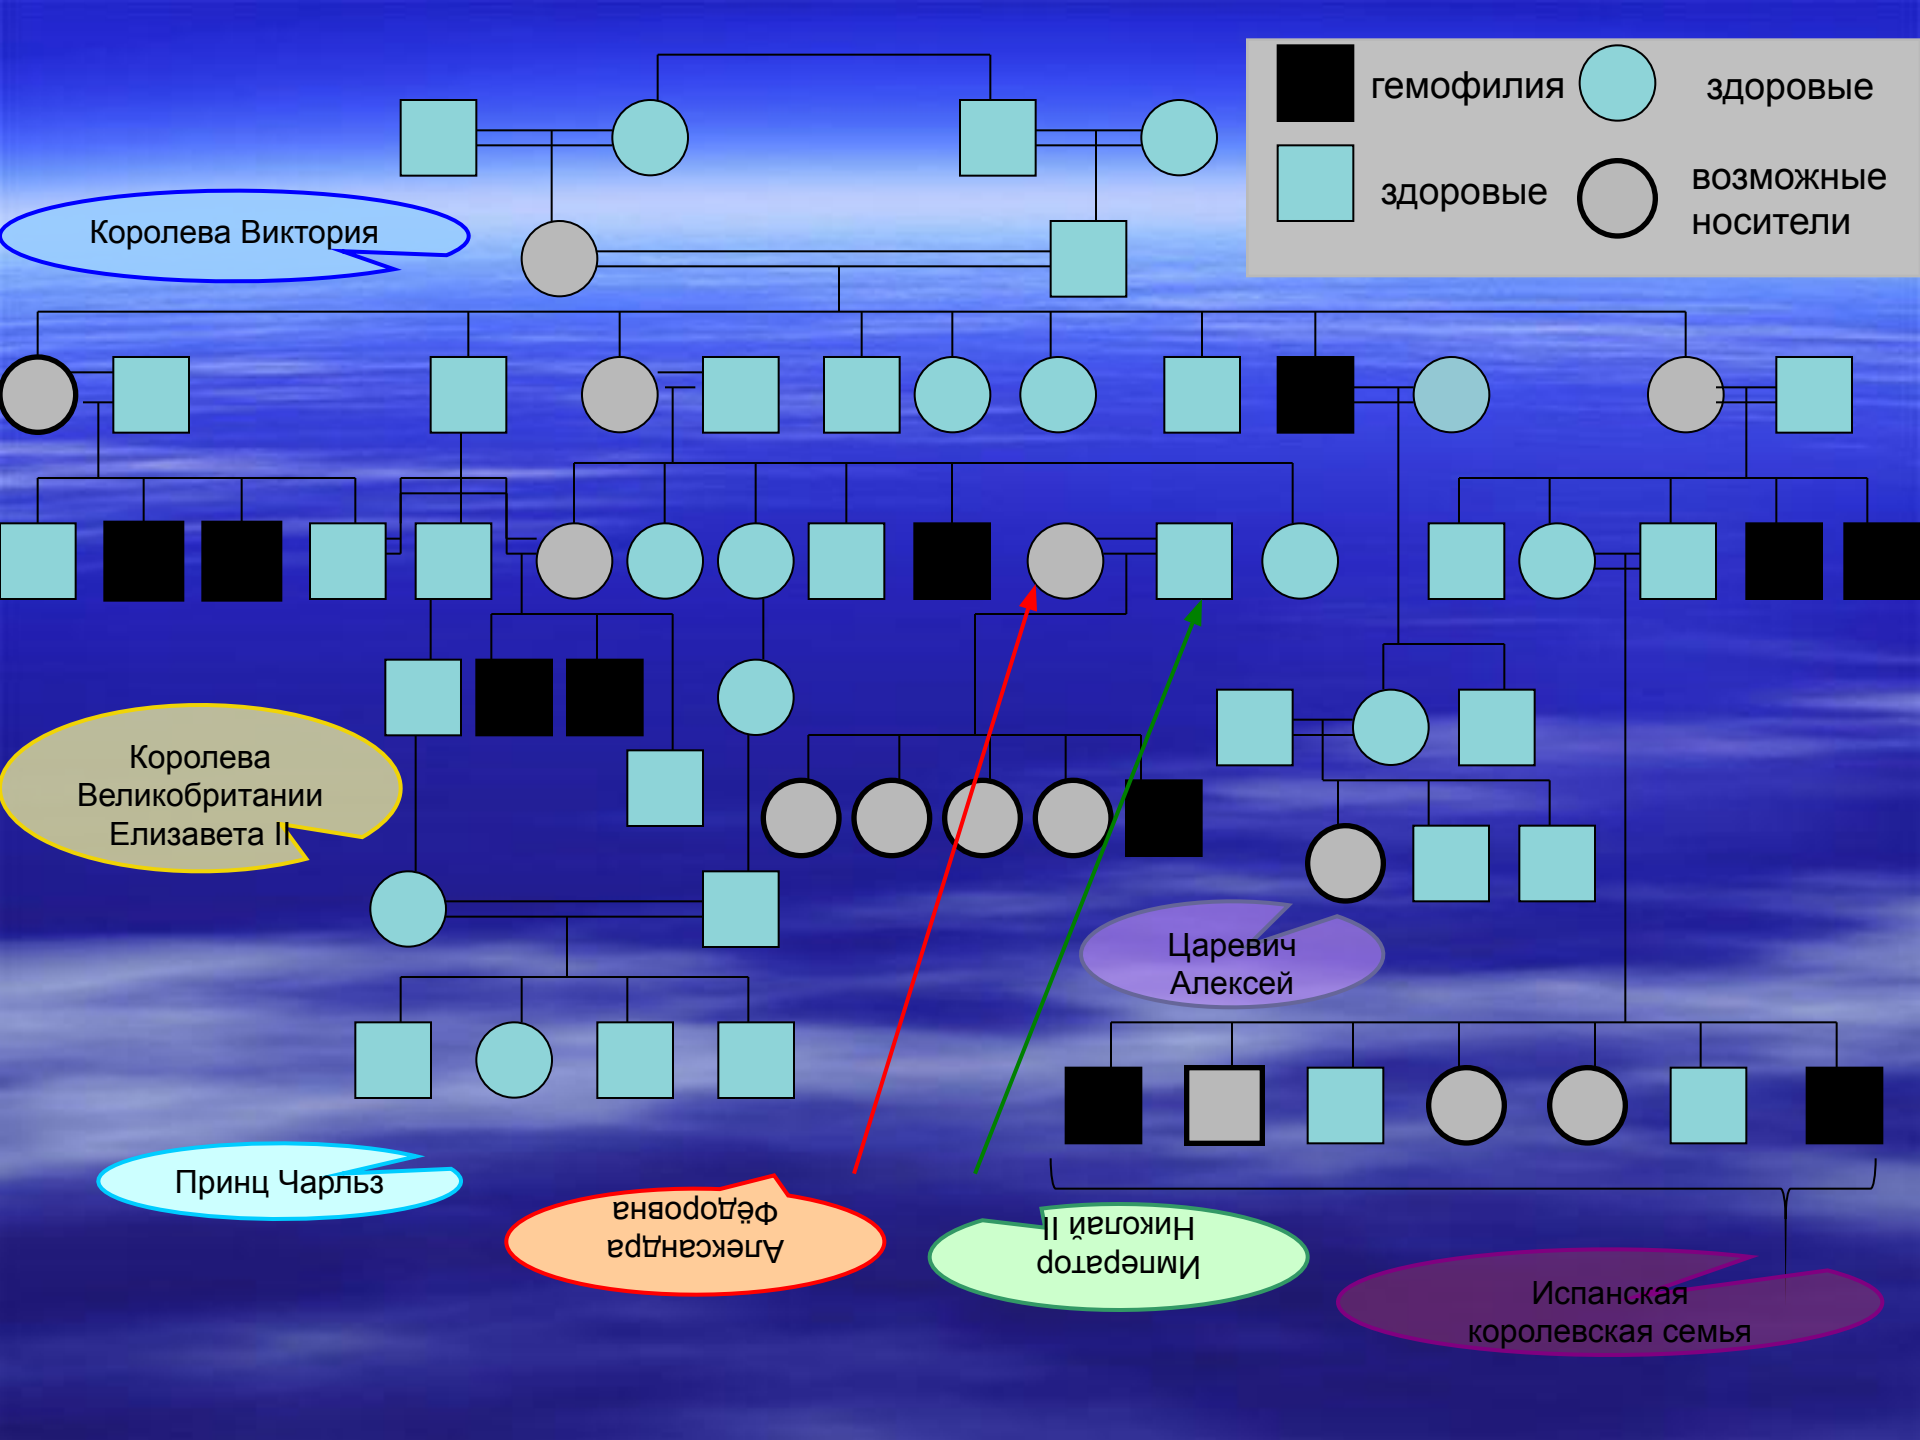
гемофилия

здоровые

здоровые

возможные носители

Королева Виктория

Королева Великобритании Елизавета II

Царевич Алексей

Принц Чарльз

Александра Фёдоровна

Император Николай II

Испанская королевская семья